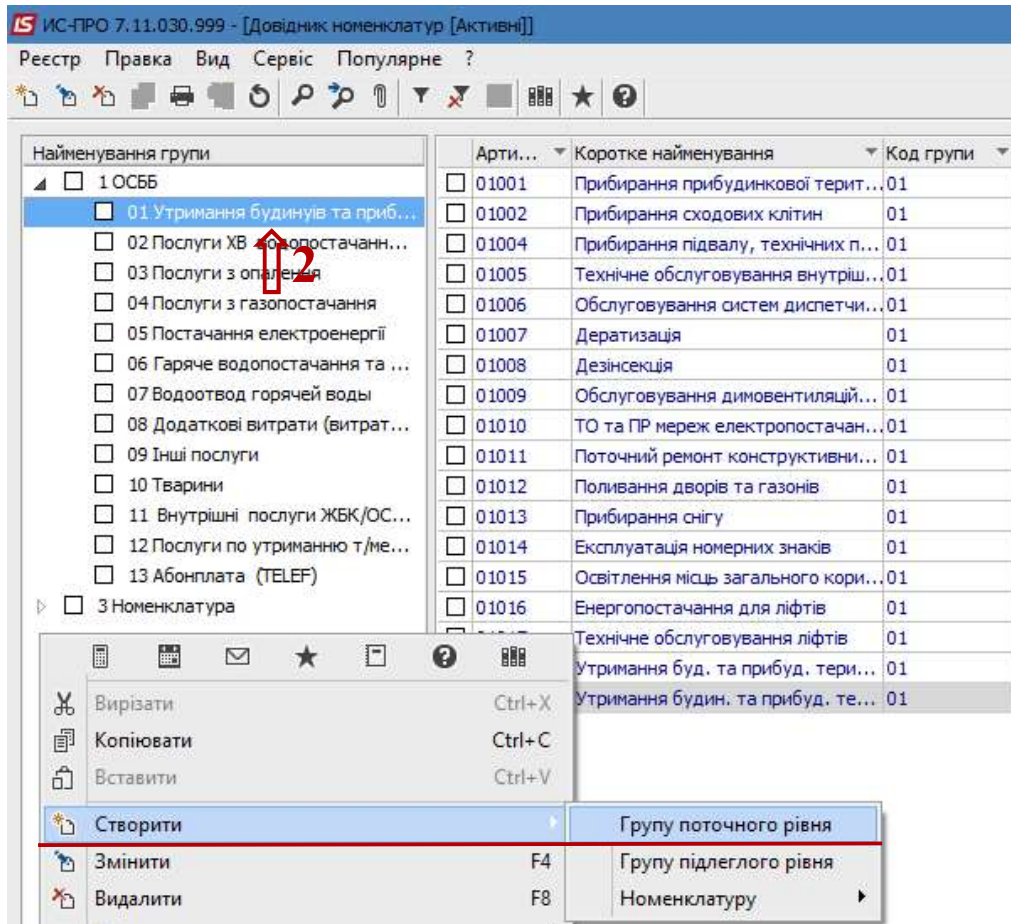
ИС-ПРО 7.11.030.999 - [Довідник номенклатур [Активні]]

Реєстр Правка Вид Сервіс Популярне ?

Найменування групи
1 ОСББ
01 Утримання будинків та приб...
02 Послуги ХВ водопостачанн...
03 Послуги з опалення
04 Послуги з газопостачання
05 Постачання електроенергії
06 Гаряче водопостачання та ...
07 Водоотвод горячей воды
08 Додаткові витрати (витрат...
09 Інші послуги
10 Тварини
11 Внутрішні послуги ЖБК/ОС...
12 Послуги по утриманню т/ме...
13 Абонплата (TELEF)
3 Номенклатура

2

| Арти... | Коротке найменування | Код групи |
|---|---|---|
| 01001 | Прибирання прибудинкової терит... | 01 |
| 01002 | Прибирання сходових клітин | 01 |
| 01004 | Прибирання підвалу, технічних п... | 01 |
| 01005 | Технічне обслуговування внутріш... | 01 |
| 01006 | Обслуговування систем диспетчи... | 01 |
| 01007 | Дератизація | 01 |
| 01008 | Дезінсекція | 01 |
| 01009 | Обслуговування димовентиляцій... | 01 |
| 01010 | ТО та ПР мереж електропостачан... | 01 |
| 01011 | Поточний ремонт конструктивни... | 01 |
| 01012 | Поливання дворів та газонів | 01 |
| 01013 | Прибирання снігу | 01 |
| 01014 | Експлуатація номерних знаків | 01 |
| 01015 | Освітлення місць загального кори... | 01 |
| 01016 | Енергопостачання для ліфтів | 01 |
| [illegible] | Технічне обслуговування ліфтів | 01 |
| | Утримання буд. та прибуд. тери... | 01 |
| | Утримання будин. та прибуд. те... | 01 |

Вирізати Ctrl+X
Копіювати Ctrl+C
Вставити Ctrl+V
Створити
Змінити F4
Видалити F8

Групу поточного рівня
Групу підлеглого рівня
Номенклатуру